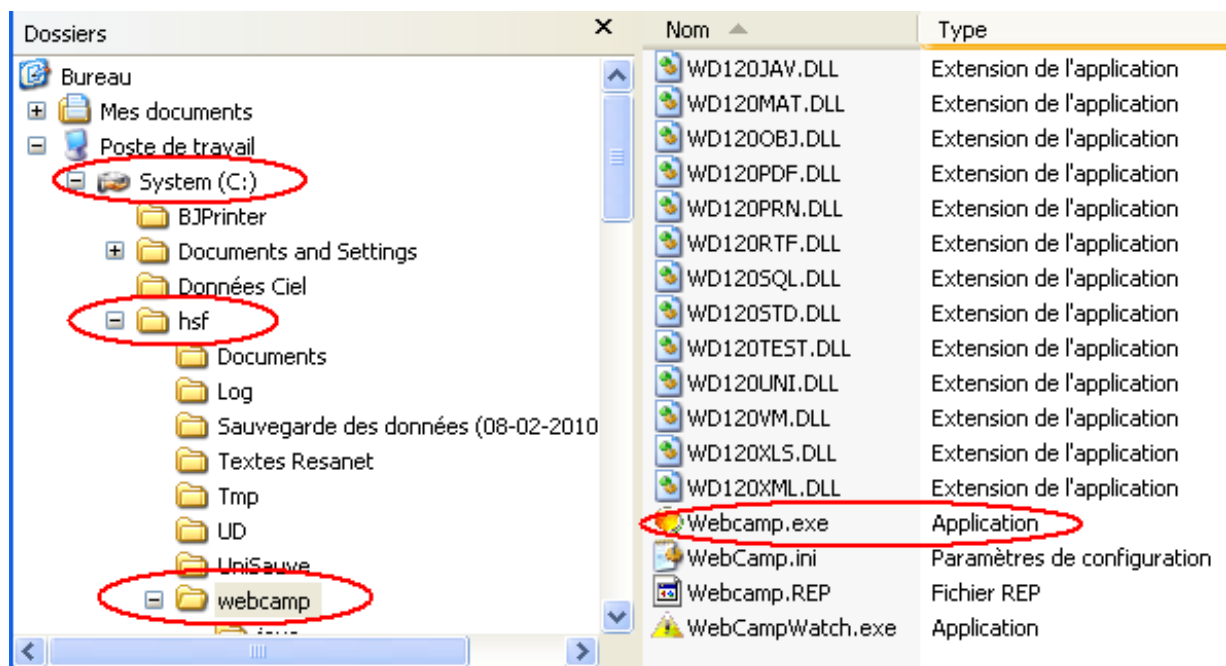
Dossiers ×

Bureau
Mes documents
Poste de travail
System (C:)
BJPrinter
Documents and Settings
Données Ciel
hsf
Documents
Log
Sauvegarde des données (08-02-2010
Textes Resanet
Tmp
UD
UniSauve
webcamp
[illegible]

| Nom | Type |
|---|---|
| WD120JAV.DLL | Extension de l'application |
| WD120MAT.DLL | Extension de l'application |
| WD120OBJ.DLL | Extension de l'application |
| WD120PDF.DLL | Extension de l'application |
| WD120PRN.DLL | Extension de l'application |
| WD120RTF.DLL | Extension de l'application |
| WD120SQL.DLL | Extension de l'application |
| WD120STD.DLL | Extension de l'application |
| WD120TEST.DLL | Extension de l'application |
| WD120UNI.DLL | Extension de l'application |
| WD120VM.DLL | Extension de l'application |
| WD120XLS.DLL | Extension de l'application |
| WD120XML.DLL | Extension de l'application |
| Webcamp.exe | Application |
| WebCamp.ini | Paramètres de configuration |
| Webcamp.REP | Fichier REP |
| WebCampWatch.exe | Application |